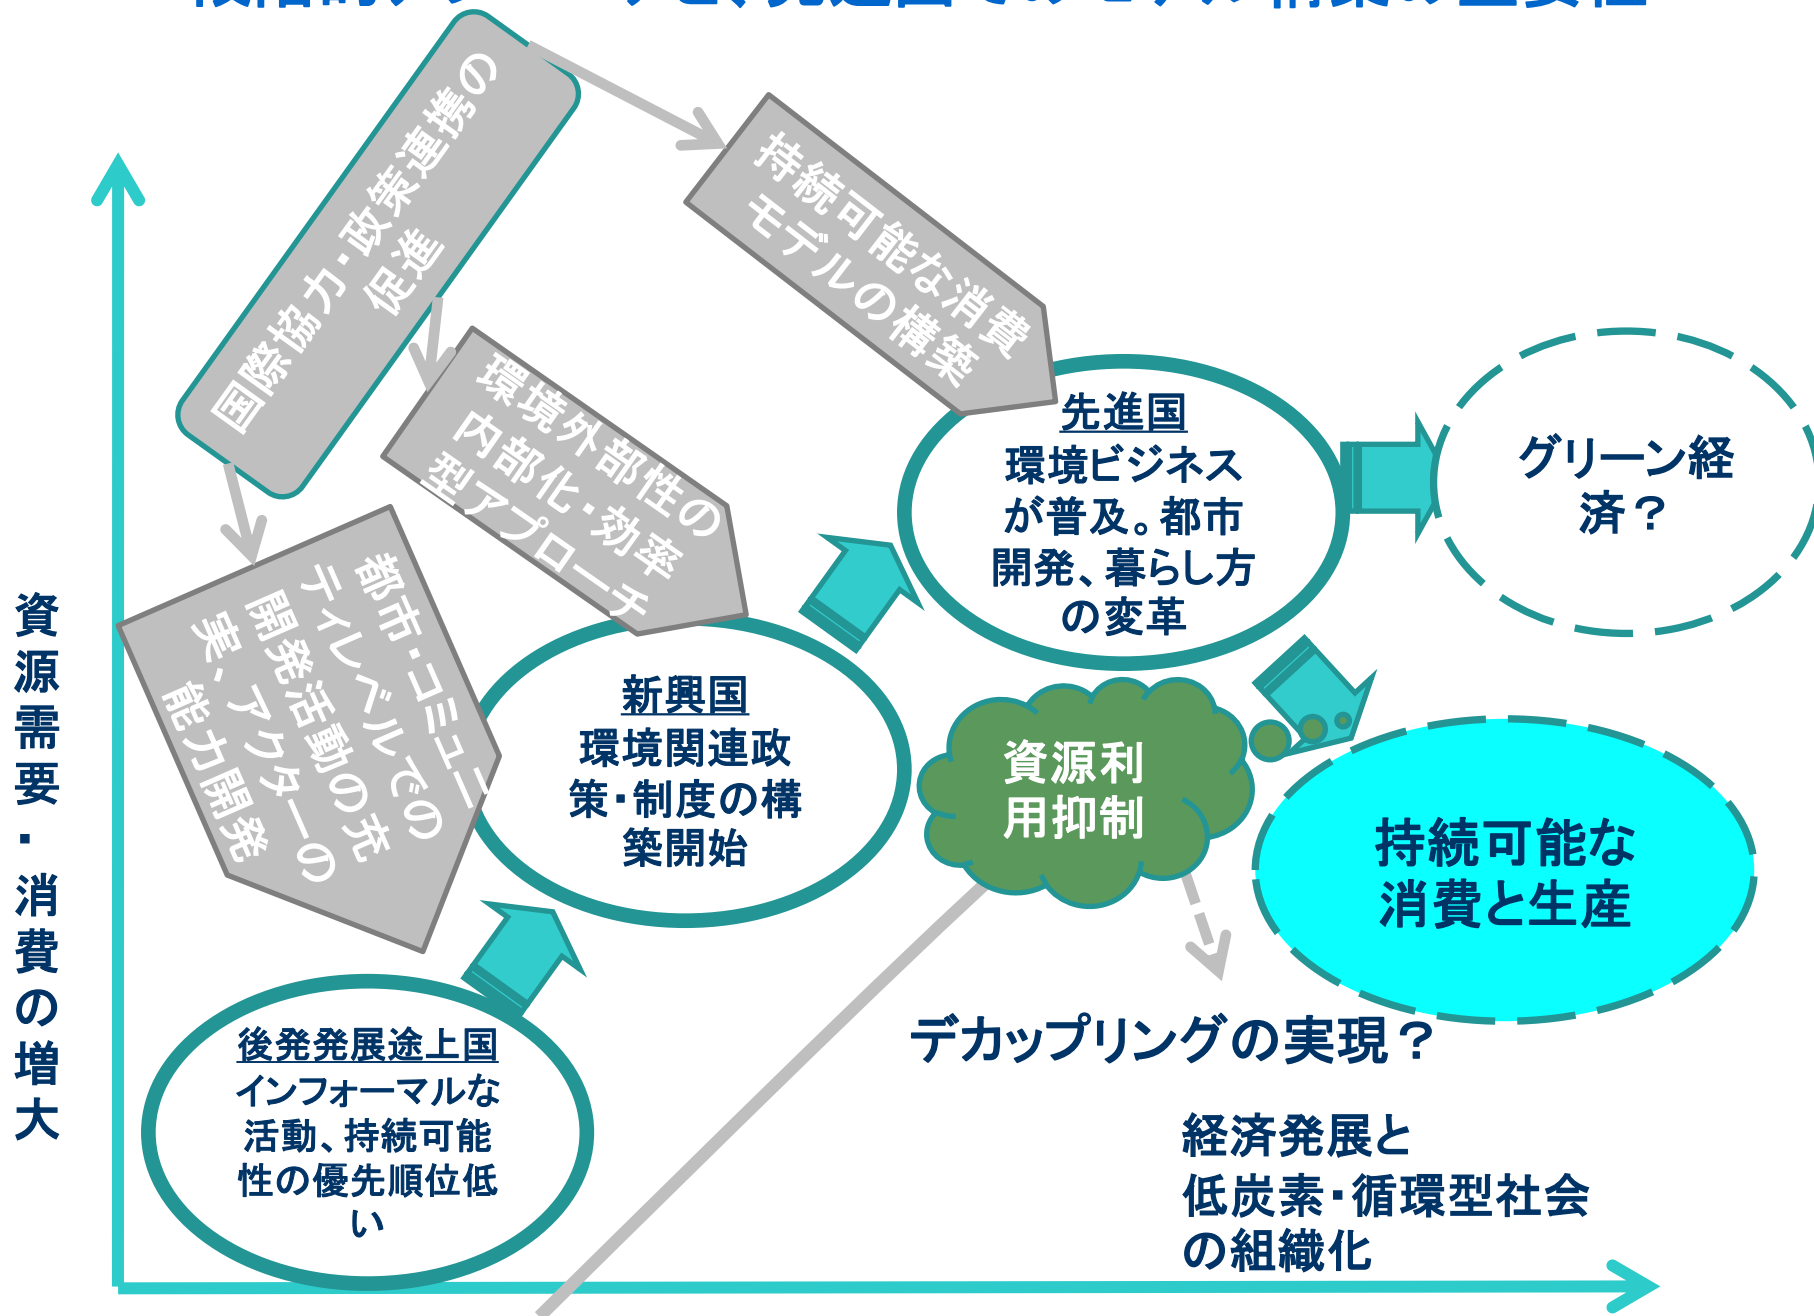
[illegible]

国際協力・政策連携の促進

持続可能な消費モデルの構築

環境外部性の内部化・効率型アプローチ

都市・コミュニティレベルでの開発活動の充実、アクターの能力開発

先進国
環境ビジネスが普及。都市開発、暮らし方の変革

グリーン経済？

新興国
環境関連政策・制度の構築開始

資源利用抑制

持続可能な消費と生産

資源需要・消費の増大

後発発展途上国
インフォーマルな活動、持続可能性の優先順位低い

デカップリングの実現？

経済発展と低炭素・循環型社会の組織化